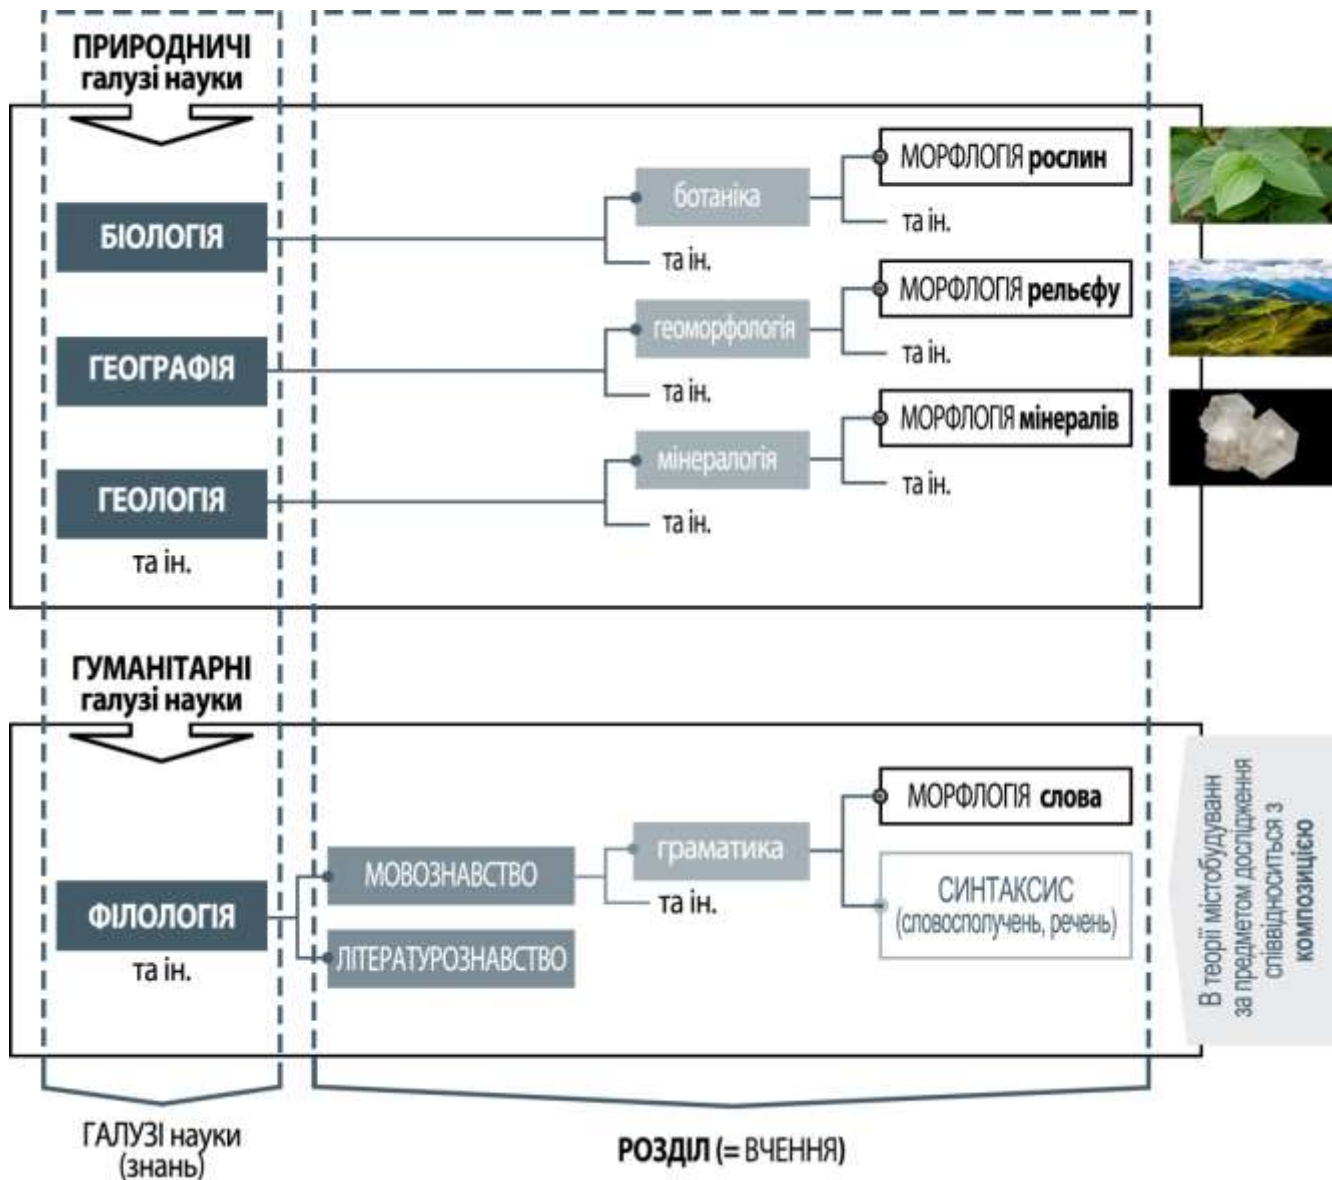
ПРИРОДНИЧІ галузі науки

БІОЛОГІЯ

ГЕОГРАФІЯ

ГЕОЛОГІЯ
та ін.

ботаніка
та ін.

геоморфологія
та ін.

мінералогія
та ін.

МОРФЛОГІЯ рослин
та ін.

МОРФЛОГІЯ рельєфу
та ін.

МОРФЛОГІЯ мінералів
та ін.

ГУМАНІТАРНІ галузі науки

ФІЛОЛОГІЯ
та ін.

МОВОЗНАВСТВО

ЛІТЕРАТУРОЗНАВСТВО

граматика
та ін.

МОРФЛОГІЯ слова

СИНТАКСИС (словосполучень, речень)

В теорії містобудувань за предметом дослідження співвідноситься з композицією

ГАЛУЗІ науки (знань)

РОЗДІЛ (= ВЧЕННЯ)